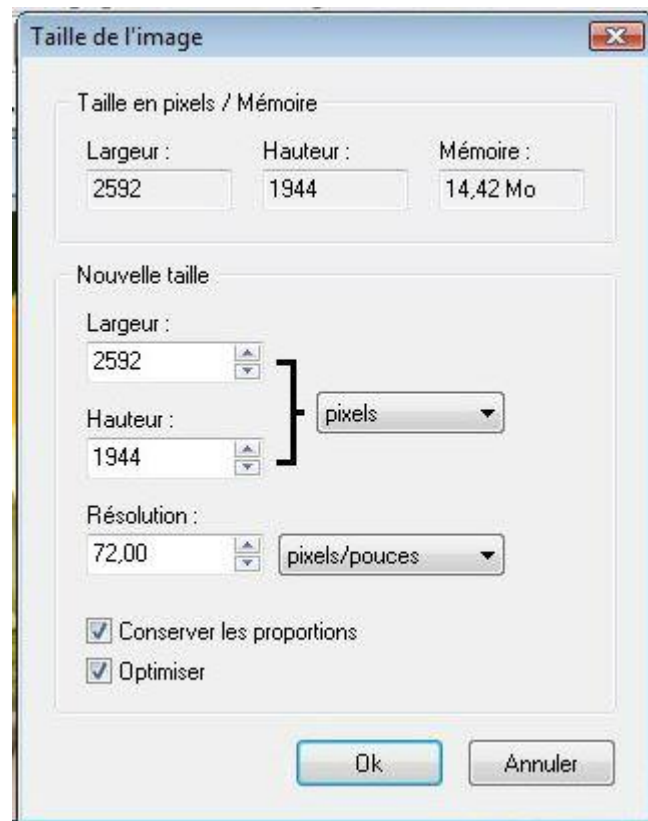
Taille de l'image

Taille en pixels / Mémoire

Largeur :
2592

Hauteur :
1944

Mémoire :
14,42 Mo

Nouvelle taille

Largeur :
2592

Hauteur :
1944

pixels

Résolution :
72,00

pixels/pouces

Conserver les proportions

Optimiser

Ok

Annuler